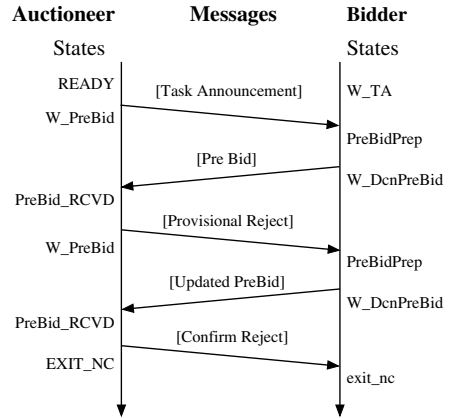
**Auctioneer** **Messages** **Bidder**

States States

READY
[Task Announcement]
W_TA
W_PreBid
PreBidPrep
[Pre Bid]
W_DcnPreBid
PreBid_RCVD
[Provisional Reject]
W_PreBid
PreBidPrep
[Updated PreBid]
W_DcnPreBid
PreBid_RCVD
[Confirm Reject]
EXIT_NC
exit_nc